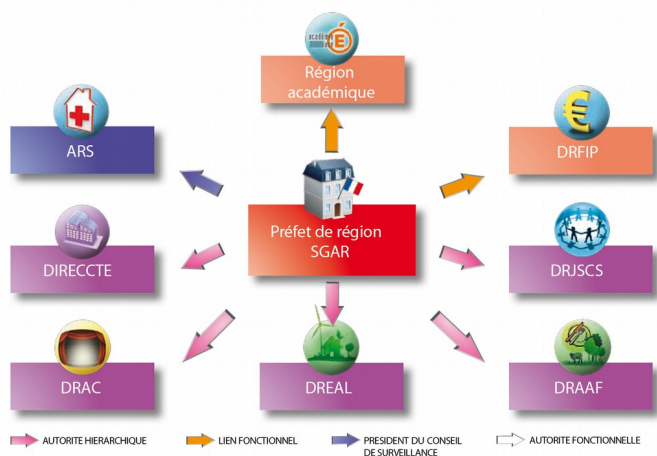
ACADÉMIE É

Région académique

ARS

DRFIP

Préfet de région SGAR

DIRECCTE

DRJSCS

DRAC

DREAL

DRAAF

AUTORITE HIERARCHIQUE

LIEN FONCTIONNEL

PRESIDENT DU CONSEIL DE SURVEILLANCE

AUTORITE FONCTIONNELLE